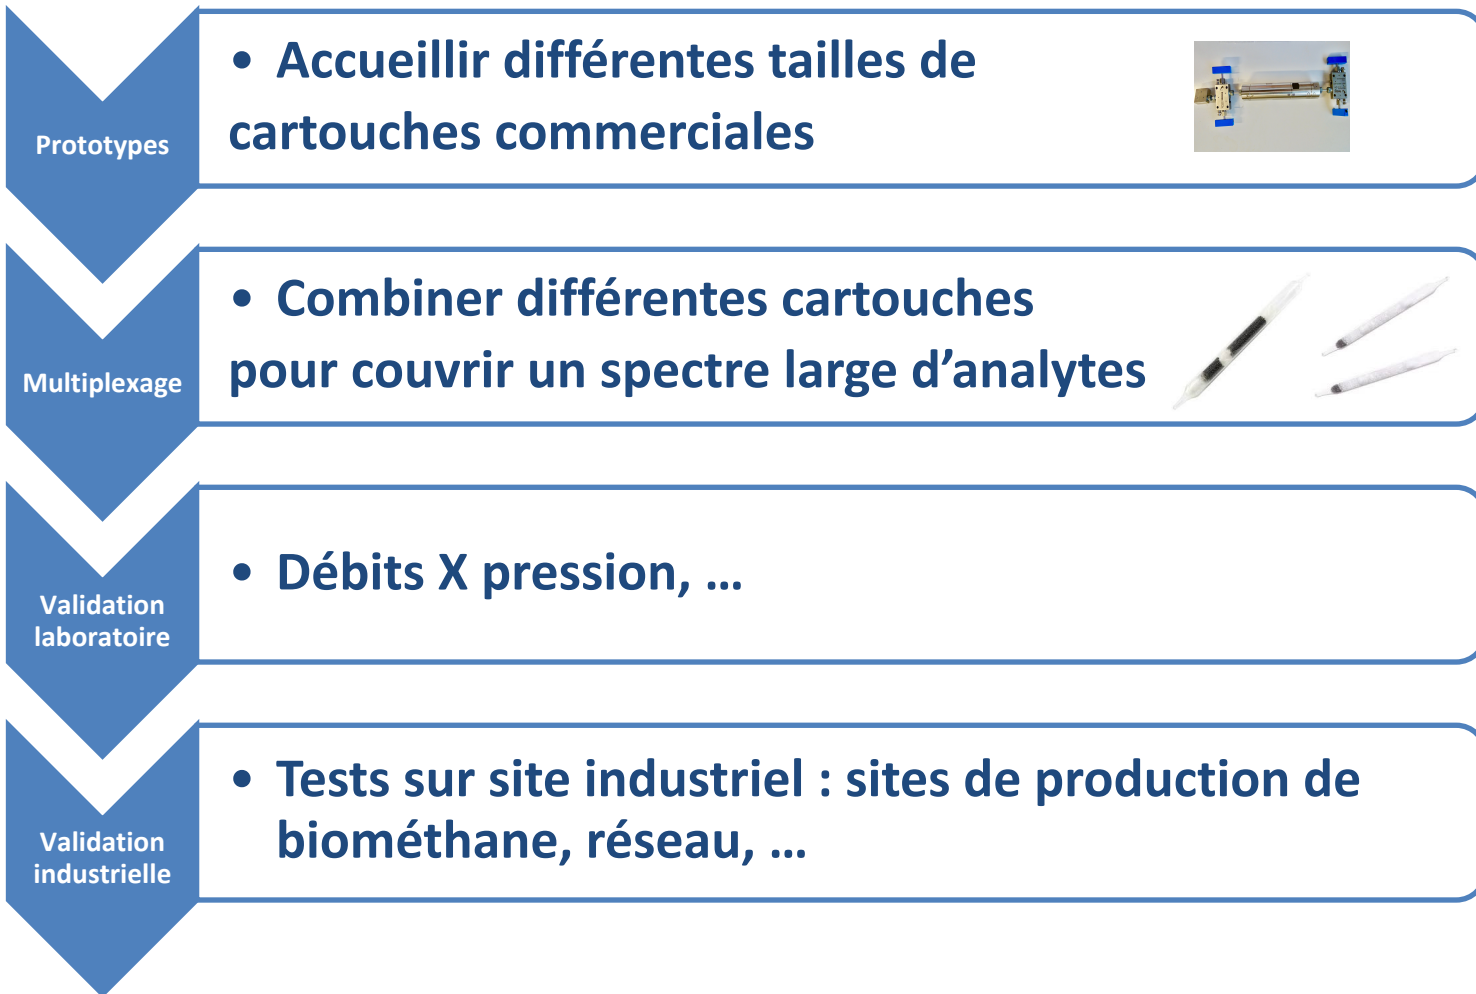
Prototypes

• Accueillir différentes tailles de cartouches commerciales

Multiplexage

• Combiner différentes cartouches pour couvrir un spectre large d'analytes

Validation laboratoire

• Débits X pression, …

Validation industrielle

• Tests sur site industriel : sites de production de biométhane, réseau, …